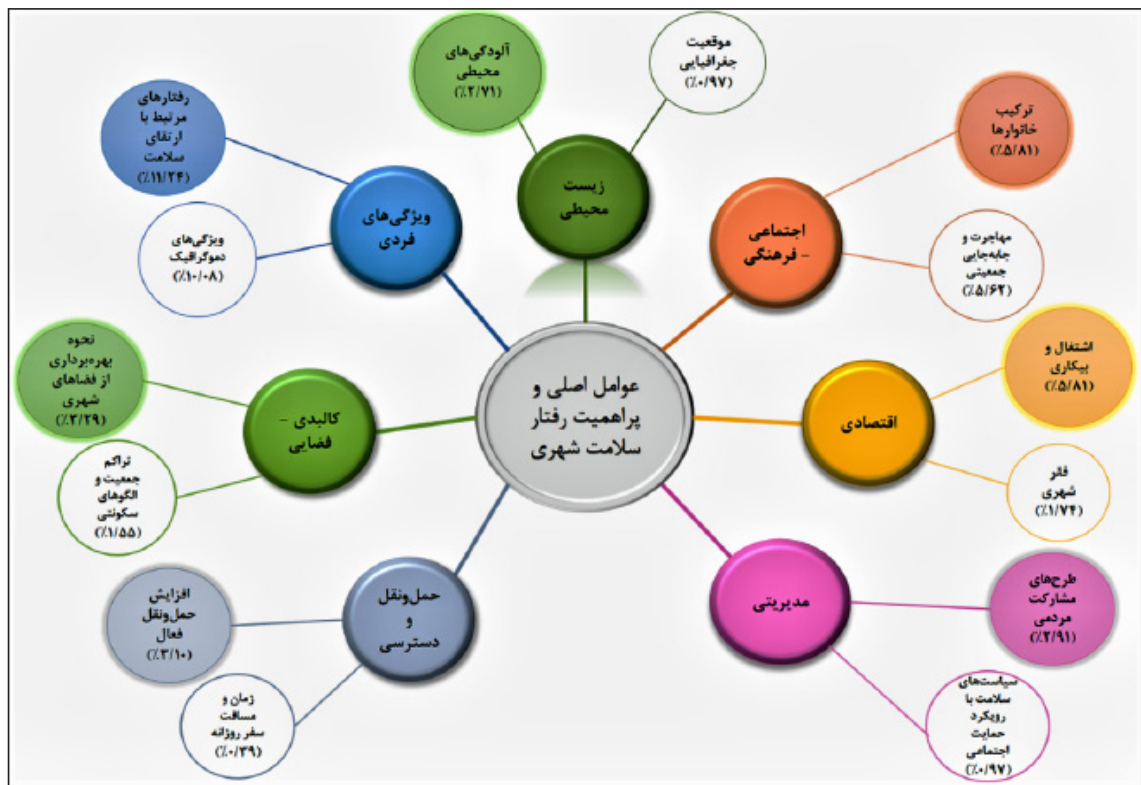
عوامل اصلی و پراهمیت رفتار سلامت شهری

زیست محیطی

آلودگی‌های محیطی (٪۲/۷۱)

موقعیت جغرافیایی (٪۰/۹۷)

اجتماعی - فرهنگی

ترکیب خانوارها (٪۵/۸۱)

مهاجرت و جابه‌جایی جمعیتی (٪۵/۶۲)

اقتصادی

اشتغال و بیکاری (٪۵/۸۱)

فقر شهری (٪۱/۷۴)

مدیریتی

طرح‌های مشارکت مردمی (٪۲/۹۱)

سیاست‌های سلامت با رویکرد حمایت اجتماعی (٪۰/۹۷)

حمل‌ونقل و دسترسی

افزایش حمل‌ونقل فعال (٪۳/۱۰)

زمان و مسافت سفر روزانه (٪۰/۳۹)

کالبدی - فضایی

نحوه بهره‌برداری از فضاهای شهری (٪۳/۲۹)

تراکم جمعیت و الگوهای سکونتی (٪۱/۵۵)

ویژگی‌های فردی

رفتارهای مرتبط با ارتقای سلامت (٪۱۱/۲۴)

ویژگی‌های دموگرافیک (٪۱۰/۰۸)